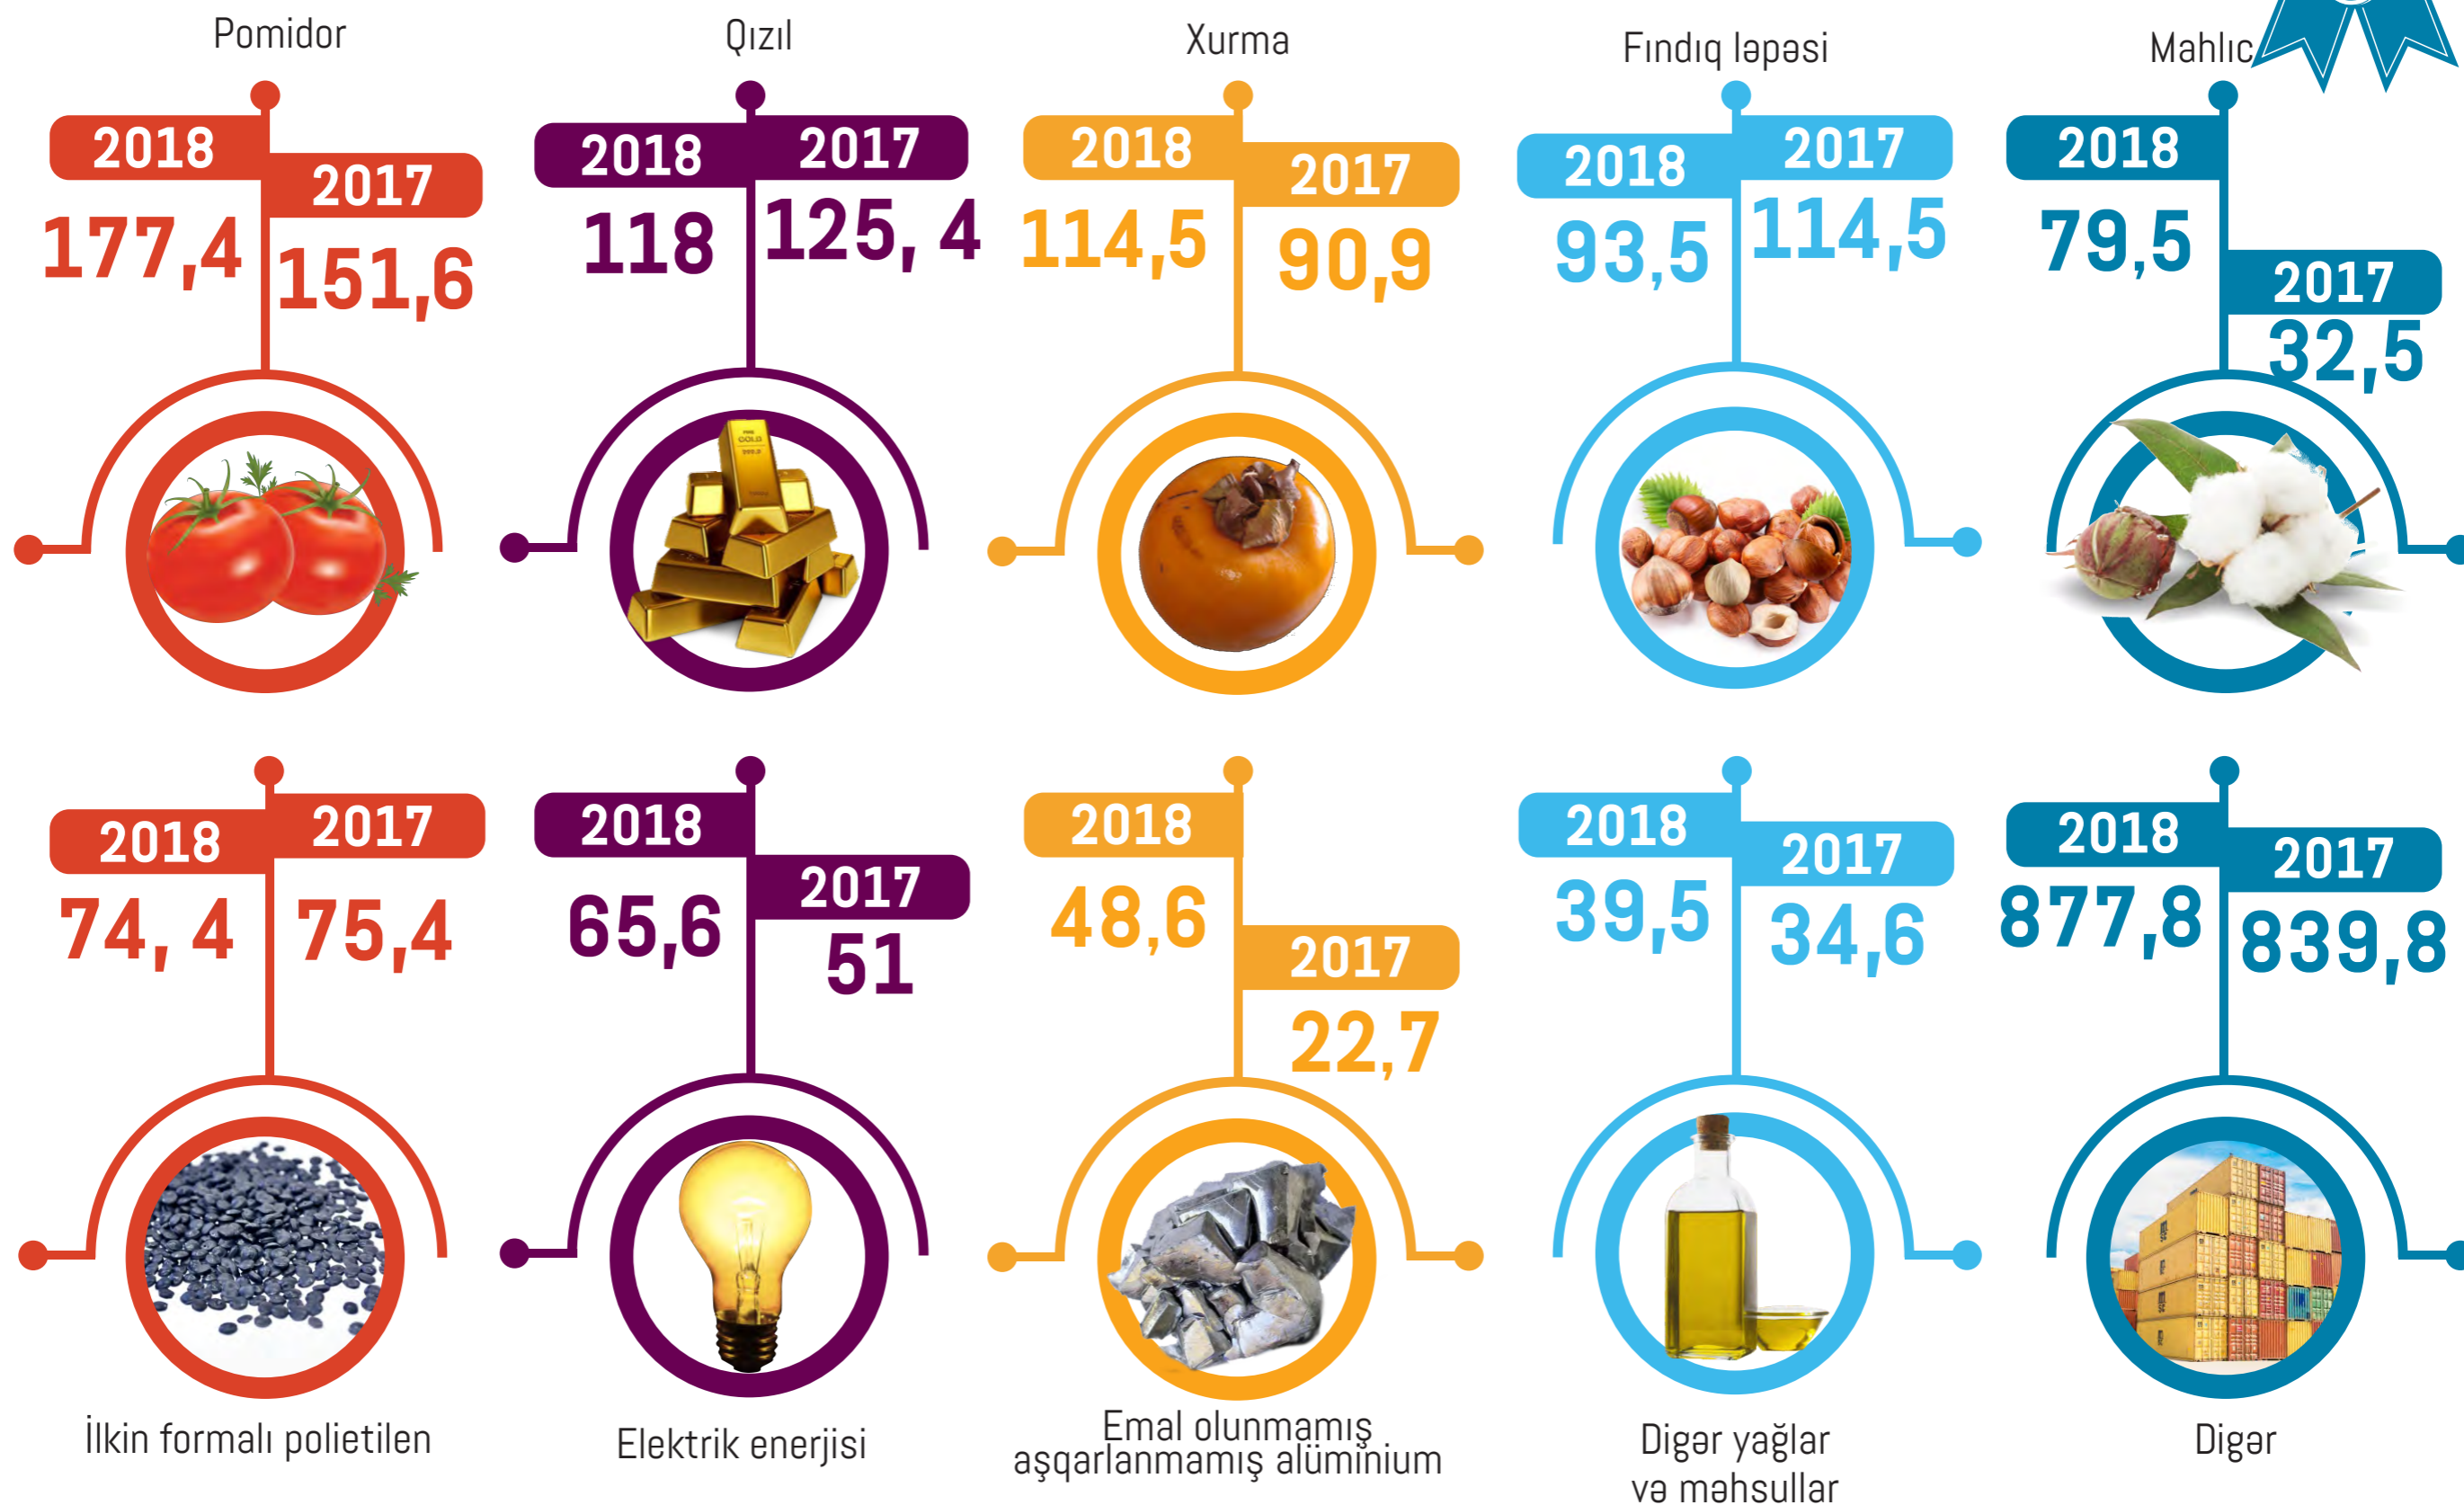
Pomidor

2018
177,4

2017
151,6

Qızıl

2018
118

2017
125, 4

Xurma

2018
114,5

2017
90,9

Fındıq ləpəsi

2018
93,5

2017
114,5

Mahlıc

2018
79,5

2017
32,5

2018
74, 4

2017
75,4

İlkin formalı polietilen

2018
65,6

2017
51

Elektrik enerjisi

2018
48,6

2017
22,7

Emal olunmamış aşqarlanmamış alüminium

2018
39,5

2017
34,6

Digər yağlar və məhsullar

2018
877,8

2017
839,8

Digər